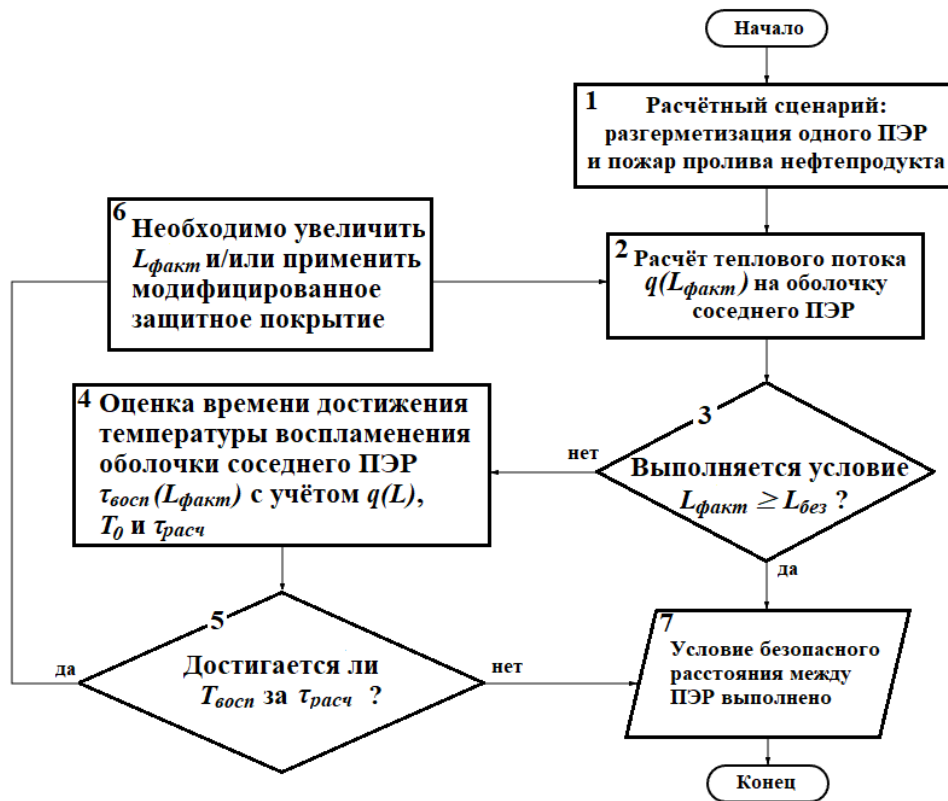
Начало

1 Расчётный сценарий: разгерметизация одного ПЭР и пожар пролива нефтепродукта

6 Необходимо увеличить $L_{факт}$ и/или применить модифицированное защитное покрытие

2 Расчёт теплового потока $q(L_{факт})$ на оболочку соседнего ПЭР

4 Оценка времени достижения температуры воспламенения оболочки соседнего ПЭР $\tau_{восп}(L_{факт})$ с учётом $q(L)$, $T_0$ и $\tau_{расч}$

нет

3 Выполняется условие $L_{факт} \geq L_{без}$ ?

да

5 Достигается ли $T_{восп}$ за $\tau_{расч}$ ?

да

нет

7 Условие безопасного расстояния между ПЭР выполнено

Конец